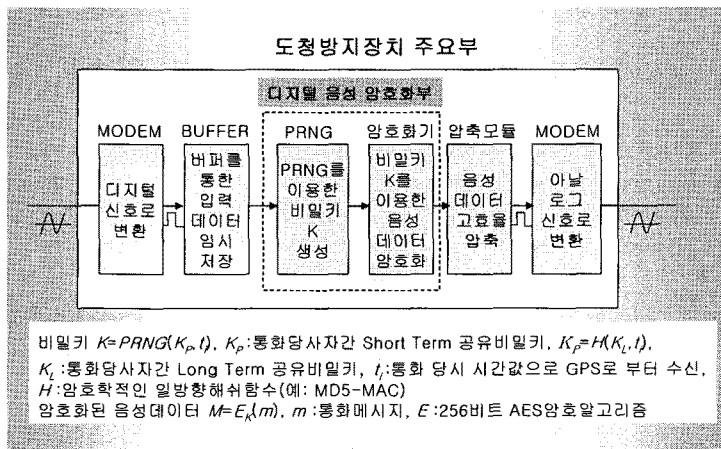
도청방지장치 주요부

디지털 음성 암호화부

MODEM

디지털 신호로 변환

BUFFER

버퍼를 통한 입력 데이터 임시 저장

PRNG

PRNG를 이용한 비밀키 K 생성

암호화기

비밀키 K를 이용한 음성 데이터 암호화

압축모듈

음성 데이터 고효율 압축

MODEM

아날로그 신호로 변환

비밀키 $K=PRNG(K_P, t)$, $K_P$:통화당사자간 Short Term 공유비밀키, $K_P=H(K_L, t)$,
$K_L$:통화당사자간 Long Term 공유비밀키, $t$:통화 당시 시간값으로 GPS로 부터 수신,
$H$:암호학적인 일방향해쉬함수(예: MD5-MAC)
암호화된 음성데이터 $M=E_K(m)$, $m$:통화메시지, $E$:256비트 AES암호알고리즘